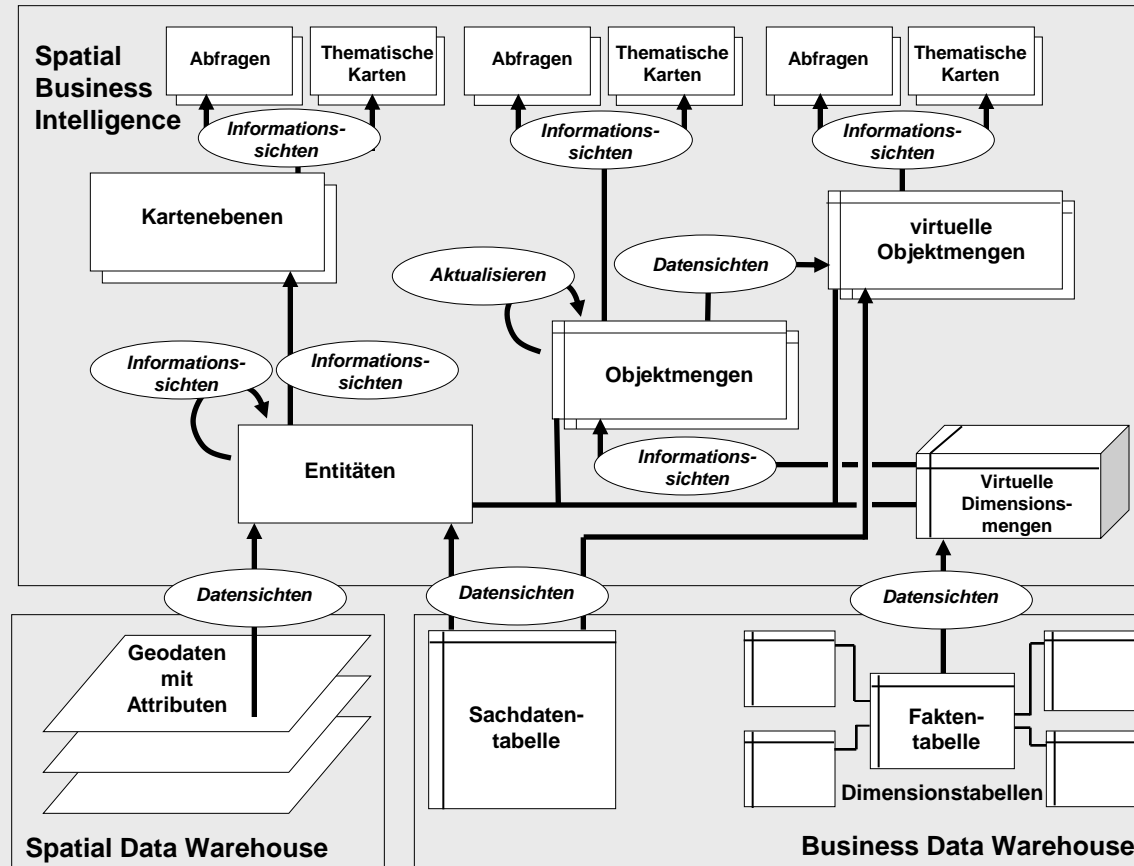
Spatial Business Intelligence

Abfragen

Thematische Karten

Abfragen

Thematische Karten

Abfragen

Thematische Karten

Informationssichten

Informationssichten

Informationssichten

Kartenebenen

virtuelle Objektmengen

Datensichten

Aktualisieren

Objektmengen

Informationssichten

Informationssichten

Informationssichten

Entitäten

Virtuelle Dimensionsmengen

Datensichten

Datensichten

Datensichten

Geodaten mit Attributen

Sachdatentabelle

Faktentabelle

Dimensionstabellen

Spatial Data Warehouse

Business Data Warehouse